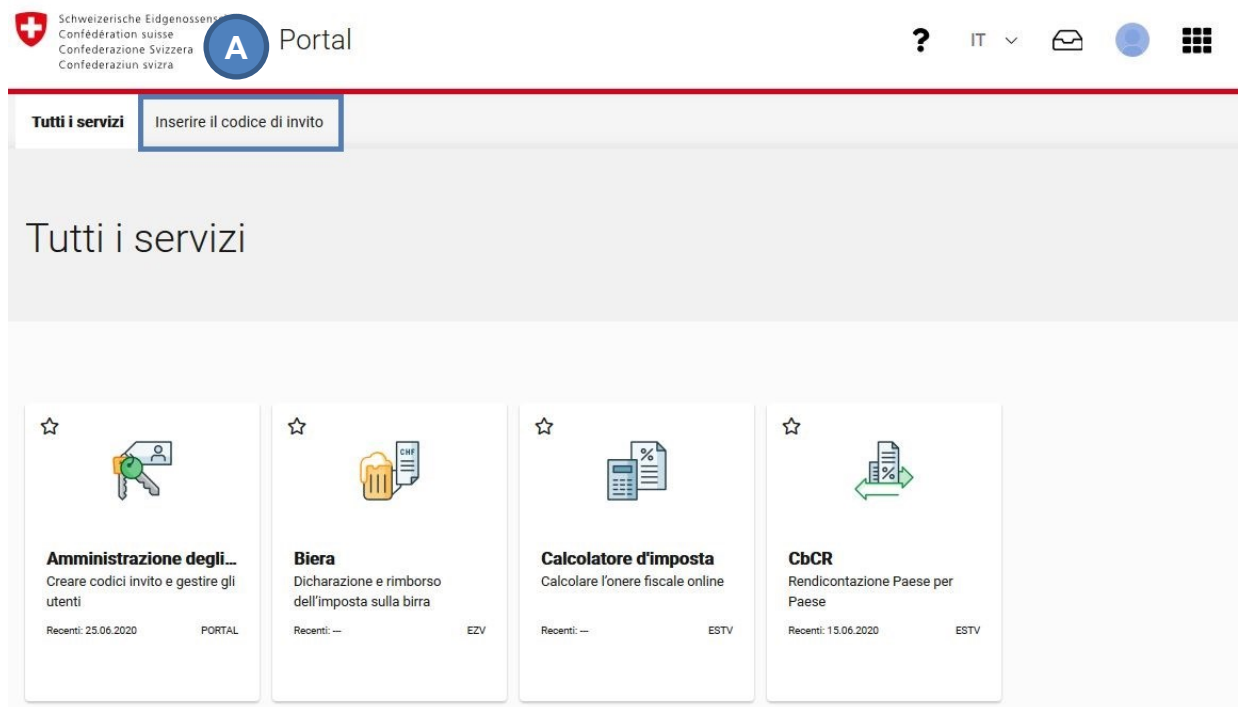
Schweizerische Eidgenossens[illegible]
Confédération suisse
Confederazione Svizzera
Confederaziun svizra

A

Portal

?

IT

Tutti i servizi

Inserire il codice di invito

Tutti i servizi

Amministrazione degli...
Creare codici invito e gestire gli utenti
Recenti: 25.06.2020
PORTAL

CHF

Biera
Dicharazione e rimborso dell'imposta sulla birra
Recenti: —
EZV

%

Calcolatore d'imposta
Calcolare l'onere fiscale online
Recenti: —
ESTV

%

CbCR
Rendicontazione Paese per Paese
Recenti: 15.06.2020
ESTV